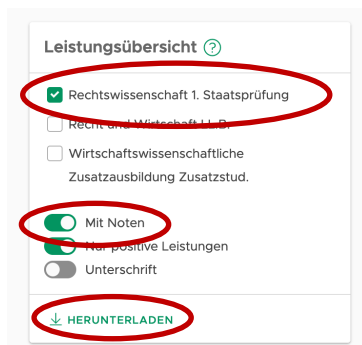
Leistungsübersicht ?

Rechtswissenschaft 1. Staatsprüfung

Recht und Wirtschaft LL.B.

Wirtschaftswissenschaftliche Zusatzausbildung Zusatzstud.

Mit Noten

Nur positive Leistungen

Unterschrift

HERUNTERLADEN